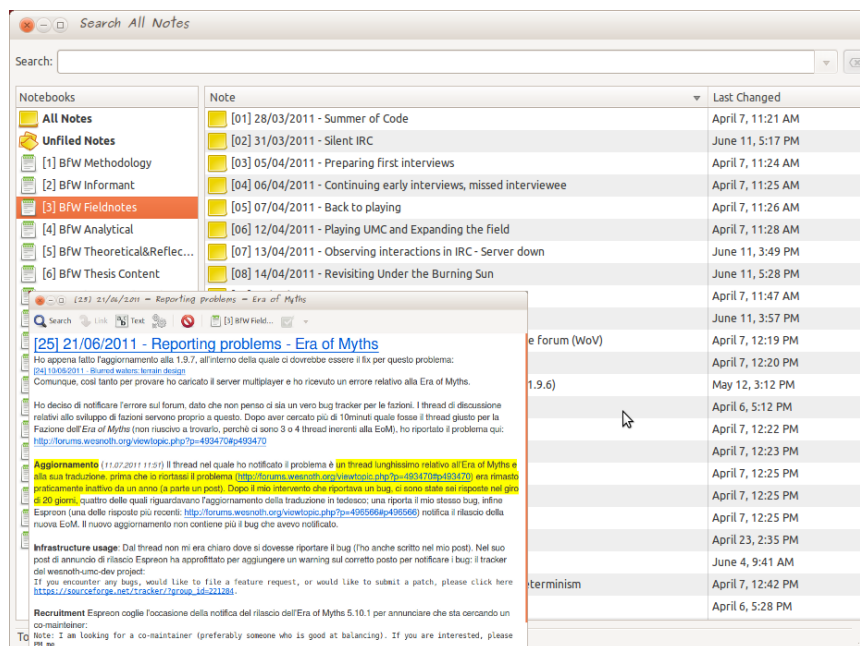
Search All Notes

Search:

Notebooks
All Notes
Unfiled Notes
[1] BfW Methodology
[2] BfW Informant
[3] BfW Fieldnotes
[4] BfW Analytical
[5] BfW Theoretical&Reflec...
[6] BfW Thesis Content

| Note | Last Changed |
|---|---|
| [01] 28/03/2011 - Summer of Code | April 7, 11:21 AM |
| [02] 31/03/2011 - Silent IRC | June 11, 5:17 PM |
| [03] 05/04/2011 - Preparing first interviews | April 7, 11:24 AM |
| [04] 06/04/2011 - Continuing early interviews, missed interviewee | April 7, 11:25 AM |
| [05] 07/04/2011 - Back to playing | April 7, 11:26 AM |
| [06] 12/04/2011 - Playing UMC and Expanding the field | April 7, 11:28 AM |
| [07] 13/04/2011 - Observing interactions in IRC - Server down | June 11, 3:49 PM |
| [08] 14/04/2011 - Revisiting Under the Burning Sun | June 11, 5:28 PM |
| | April 7, 11:47 AM |
| | June 11, 3:57 PM |
| e forum (WoV) | April 7, 12:19 PM |
| | April 7, 12:20 PM |
| 1.9.6) | May 12, 3:12 PM |
| | April 6, 5:12 PM |
| | April 7, 12:22 PM |
| | April 7, 12:23 PM |
| | April 7, 12:25 PM |
| | April 7, 12:25 PM |
| | April 7, 12:25 PM |
| | April 23, 2:35 PM |
| | June 4, 9:41 AM |
| eterminism | April 7, 12:42 PM |
| | April 6, 5:28 PM |

[25] 21/06/2011 - Reporting problems - Era of Myths
Search Link Text [3] BfW Field...

[25] 21/06/2011 - Reporting problems - Era of Myths
Ho appena fatto l'aggiornamento alla 1.9.7, all'interno della quale ci dovrebbe essere il fix per questo problema:
[24] 10/06/2011 - Blurred waters: terrain design
Comunque, così tanto per provare ho caricato il server multiplayer e ho ricevuto un errore relativo alla Era of Myths.

Ho deciso di notificare l'errore sul forum, dato che non penso ci sia un vero bug tracker per le fazioni. I thread di discussione relativi allo sviluppo di fazioni servono proprio a questo. Dopo aver cercato più di 10minuti quale fosse il thread giusto per la Fazione dell'Era of Myths (non riuscivo a trovarlo, perché ci sono 3 o 4 thread inerenti alla EoM), ho riportato il problema qui: http://forums.wesnoth.org/viewtopic.php?p=493470#p493470

Aggiornamento (11.07.2011 11:51) Il thread nel quale ho notificato il problema è un thread lunghissimo relativo all'Era of Myths e alla sua traduzione. prima che io riortassi il problema (http://forums.wesnoth.org/viewtopic.php?p=493470#p493470) era rimasto praticamente inattivo da un anno (a parte un post). Dopo il mio intervento che riportava un bug, ci sono state sei risposte nel giro di 20 giorni, quattro delle quali riguardavano l'aggiornamento della traduzione in tedesco; una riporta il mio stesso bug, infine Espreon (una delle risposte più recenti: http://forums.wesnoth.org/viewtopic.php?p=496566#p496566) notifica il rilascio della nuova EoM. Il nuovo aggiornamento non contiene più il bug che avevo notificato.

Infrastructure usage: Dal thread non mi era chiaro dove si dovesse riportare il bug (l'ho anche scritto nel mio post). Nel suo post di annuncio di rilascio Espreon ha approfittato per aggiungere un warning sul corretto posto per notificare i bug: il tracker del wesnoth-umc-dev project:
If you encounter any bugs, would like to file a feature request, or would like to submit a patch, please click here https://sourceforge.net/tracker/?group_id=221284.

Recruitment Espreon coglie l'occasione della notifica del rilascio dell'Era of Myths 5.10.1 per annunciare che sta cercando un co-mainteiner:
Note: I am looking for a co-maintainer (preferably someone who is good at balancing). If you are interested, please PM me.

To